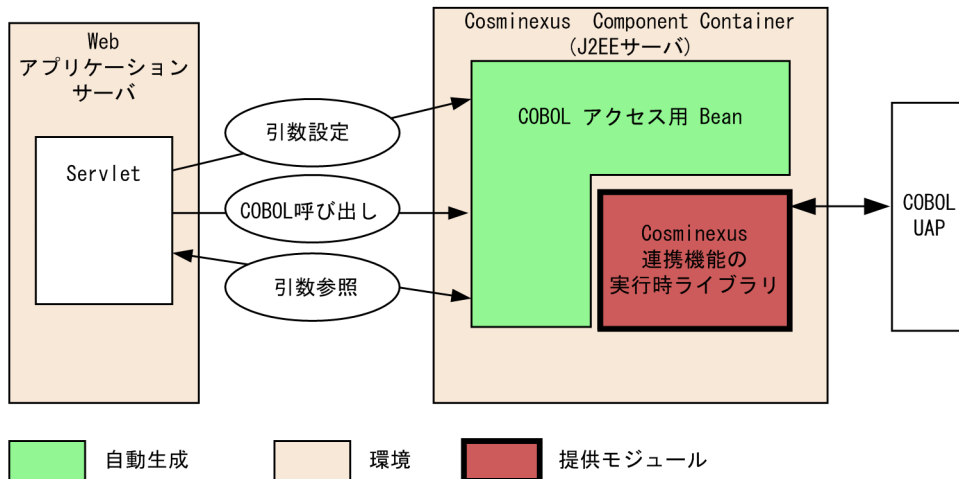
Web
アプリケーション
サーバ

Servlet

引数設定

COBOL呼び出し

引数参照

Cosminexus Component Container
(J2EEサーバ)

COBOL アクセス用 Bean

Cosminexus
連携機能の
実行時ライブラリ

COBOL
UAP

自動生成

環境

提供モジュール